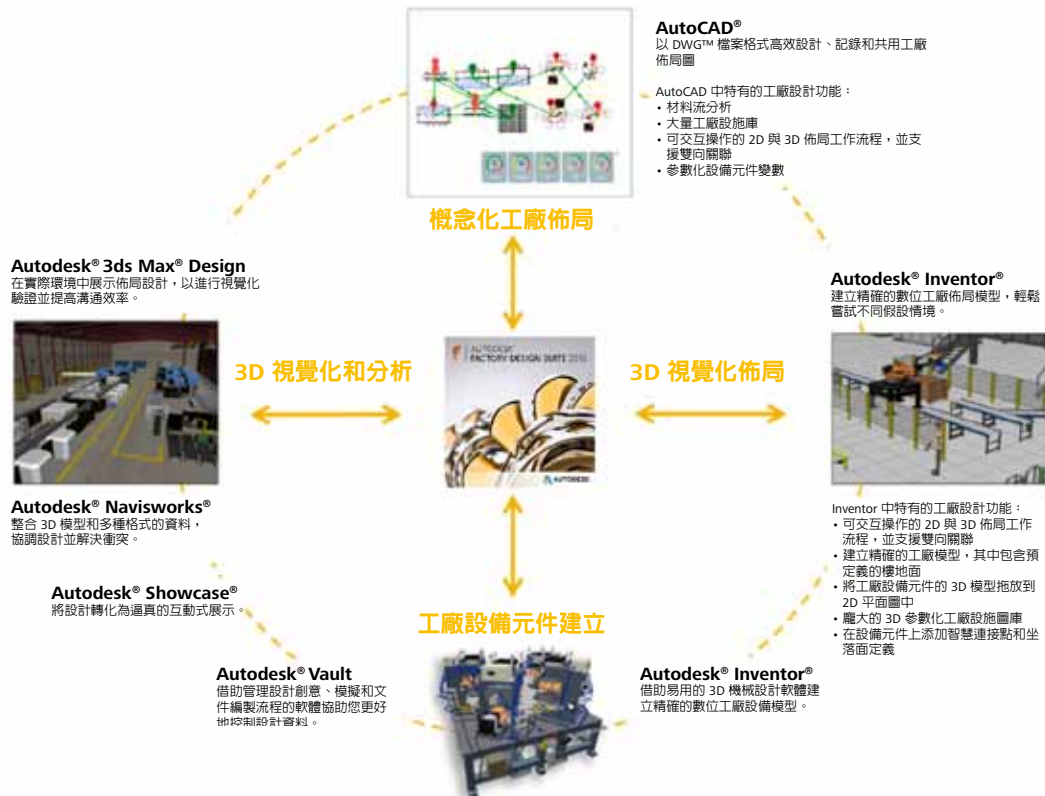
AutoCAD®
以 DWG™ 檔案格式高效設計、記錄和共用工廠佈局圖

AutoCAD 中特有的工廠設計功能：
• 材料流分析
• 大量工廠設施庫
• 可交互操作的 2D 與 3D 佈局工作流程，並支援雙向關聯
• 參數化設備元件變數

概念化工廠佈局

Autodesk® 3ds Max® Design
在實際環境中展示佈局設計，以進行視覺化驗證並提高溝通效率。

Autodesk® Inventor®
建立精確的數位工廠佈局模型，輕鬆嘗試不同假設情境。

3D 視覺化和分析

Autodesk FACTORY DESIGN SUITE 2016

AUTODESK

3D 視覺化佈局

Autodesk® Navisworks®
整合 3D 模型和多種格式的資料，協調設計並解決衝突。

Inventor 中特有的工廠設計功能：
• 可交互操作的 2D 與 3D 佈局工作流程，並支援雙向關聯
• 建立精確的工廠模型，其中包含預定義的樓地面
• 將工廠設備元件的 3D 模型拖放到 2D 平面圖中
• 龐大的 3D 參數化工廠設施圖庫
• 在設備元件上添加智慧連接點和坐落面定義

Autodesk® Showcase®
將設計轉化為逼真的互動式展示。

工廠設備元件建立

Autodesk® Vault
借助管理設計創意、模擬和文件編製流程的軟體協助您更好地控制設計資料。

Autodesk® Inventor®
借助易用的 3D 機械設計軟體建立精確的數位工廠設備模型。